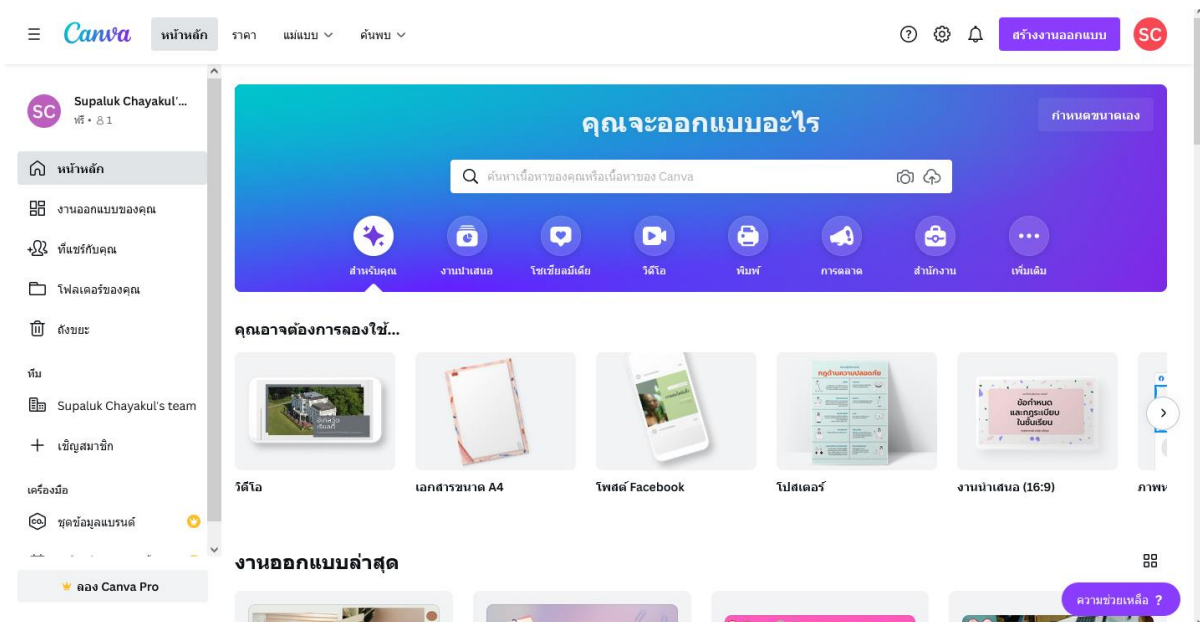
Canva หน้าหลัก ราคา แม่แบบ ค้นพบ

สร้างงานออกแบบ SC

SC Supaluk Chayakul'... ฟรี • 1

หน้าหลัก
งานออกแบบของคุณ
ที่แชร์กับคุณ
โฟลเดอร์ของคุณ
ถังขยะ

ทีม
Supaluk Chayakul's team
เชิญสมาชิก

เครื่องมือ
ชุดข้อมูลแบรนด์

ลอง Canva Pro

คุณจะออกแบบอะไร

กำหนดขนาดเอง

ค้นหาเนื้อหาของคุณหรือเนื้อหาของ Canva

สำหรับคุณ งานนำเสนอ โซเชียลมีเดีย วิดีโอ พิมพ์ การตลาด สำนักงาน เพิ่มเติม

คุณอาจต้องการลองใช้...

วิดีโอ
เอกสารขนาด A4
โพสต์ Facebook
โปสเตอร์
งานนำเสนอ (16:9)
ภาพพ

งานออกแบบล่าสุด

ความช่วยเหลือ ?